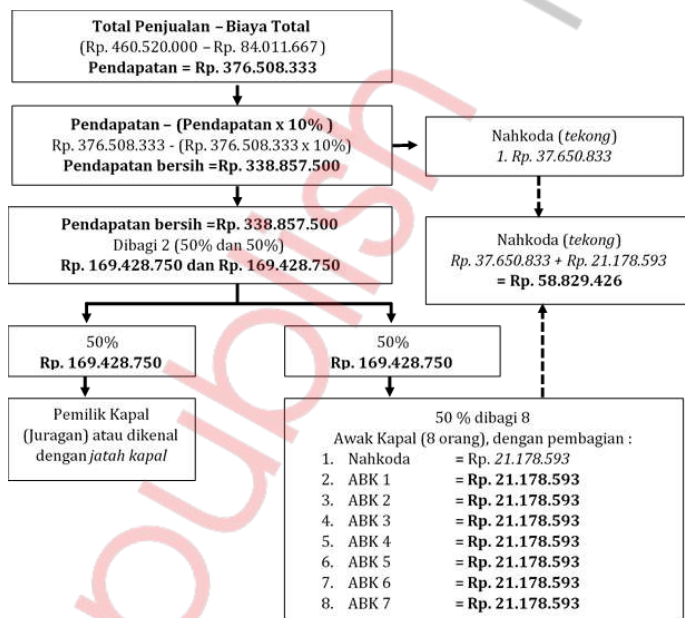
**Total Penjualan – Biaya Total**
(Rp. 460.520.000 – Rp. 84.011.667 )
**Pendapatan = Rp. 376.508.333**

**Pendapatan – (Pendapatan x 10% )**
Rp. 376.508.333 - (Rp. 376.508.333 x 10%)
**Pendapatan bersih =Rp. 338.857.500**

Nahkoda (*tekong*)
*1. Rp. 37.650.833*

**Pendapatan bersih =Rp. 338.857.500**
Dibagi 2 (50% dan 50%)
**Rp. 169.428.750 dan Rp. 169.428.750**

Nahkoda (*tekong*)
*Rp. 37.650.833 + Rp. 21.178.593*
**= Rp. 58.829.426**

50%
**Rp. 169.428.750**

50%
**Rp. 169.428.750**

Pemilik Kapal (Juragan) atau dikenal dengan *jatah kapal*

50 % dibagi 8
Awak Kapal (8 orang), dengan pembagian :
1. Nahkoda = Rp. *21.178.593*
2. ABK 1 **= Rp. 21.178.593**
3. ABK 2 **= Rp. 21.178.593**
4. ABK 3 **= Rp. 21.178.593**
5. ABK 4 **= Rp. 21.178.593**
6. ABK 5 **= Rp. 21.178.593**
7. ABK 6 **= Rp. 21.178.593**
8. ABK 7 **= Rp. 21.178.593**